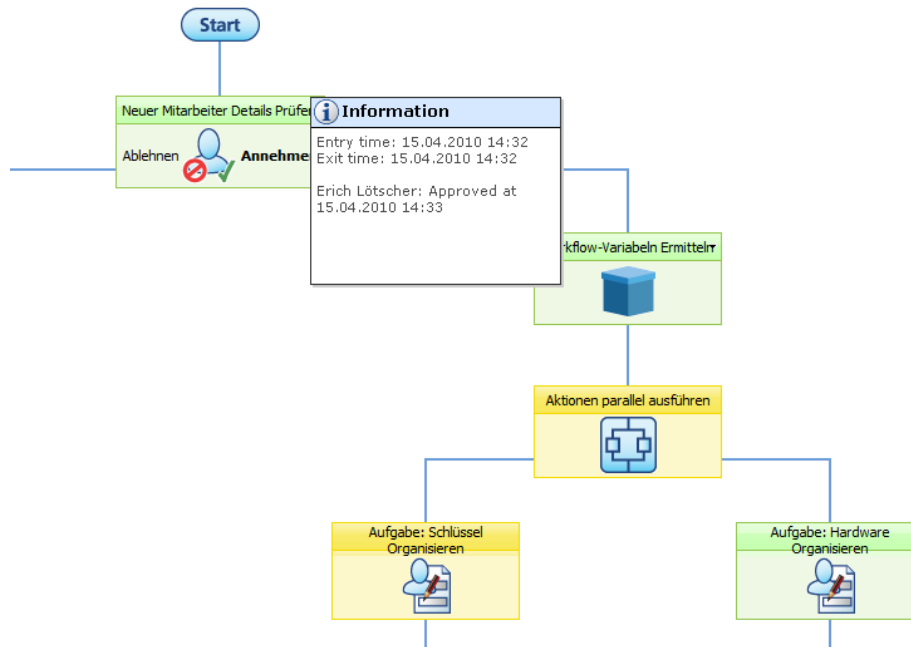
Start

Neuer Mitarbeiter Details Prüfen

Ablehnen

Annehme

Information

Entry time: 15.04.2010 14:32
Exit time: 15.04.2010 14:32

Erich Lötscher: Approved at 15.04.2010 14:33

rkflow-Variabeln Ermitteln

Aktionen parallel ausführen

Aufgabe: Schlüssel Organisieren

Aufgabe: Hardware Organisieren